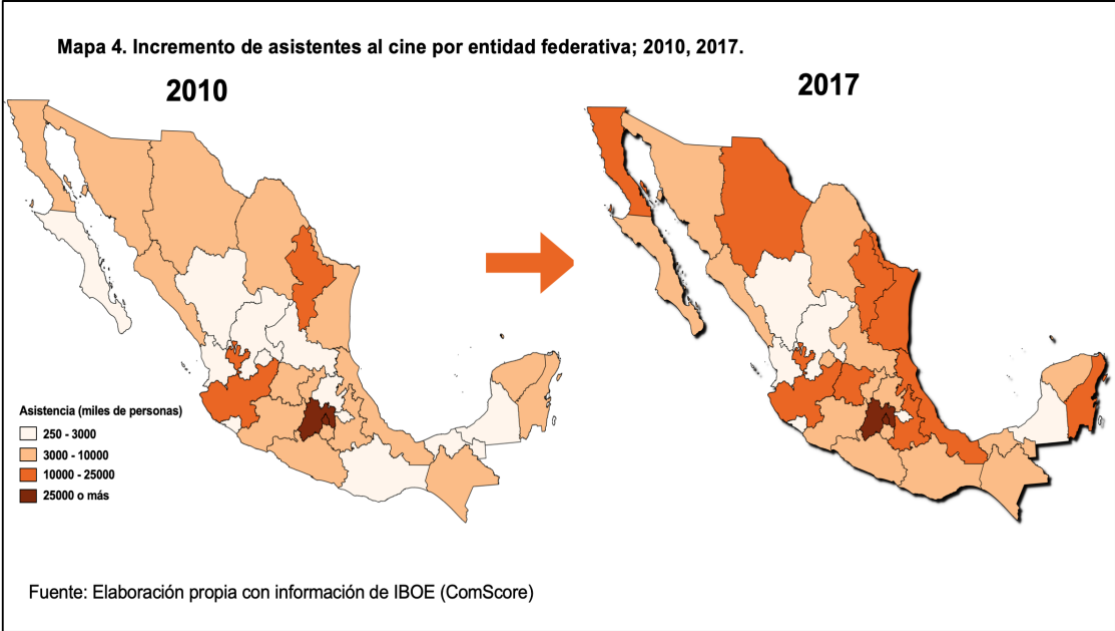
Mapa 4. Incremento de asistentes al cine por entidad federativa; 2010, 2017.

2010

2017

Asistencia (miles de personas)

250 - 3000

3000 - 10000

10000 - 25000

25000 o más

Fuente: Elaboración propia con información de IBOE (ComScore)